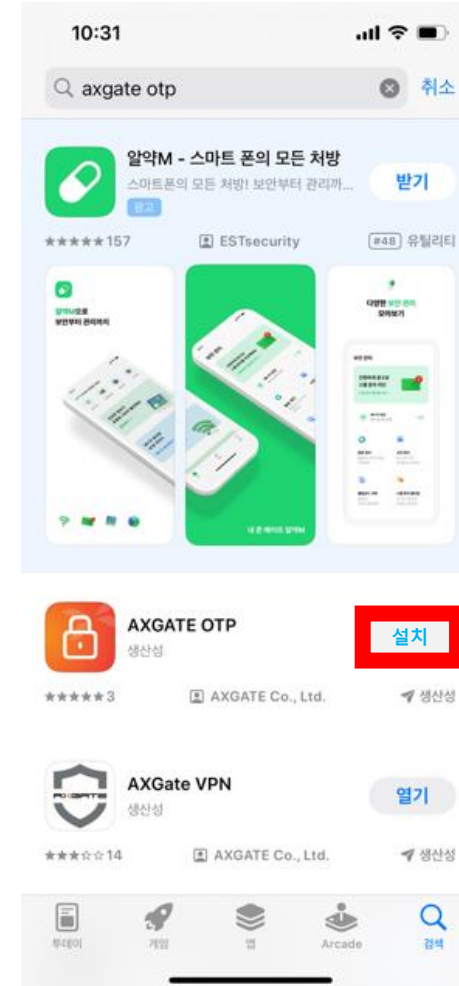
10:31

axgate otp

취소

알약M - 스마트 폰의 모든 처방

스마트폰의 모든 처방! 보안부터 관리까...

광고

받기

★★★★★157

ESTsecurity

#48 유틸리티

알약M으로 보안부터 관리까지

다양한 보안 폰의 모아보기

내 폰 케어도 알약M

AXGATE OTP

생산성

설치

★★★★★3

AXGATE Co., Ltd.

생산성

AXGate VPN

생산성

열기

★★★☆☆14

AXGATE Co., Ltd.

생산성

투데이

게임

앱

Arcade

검색